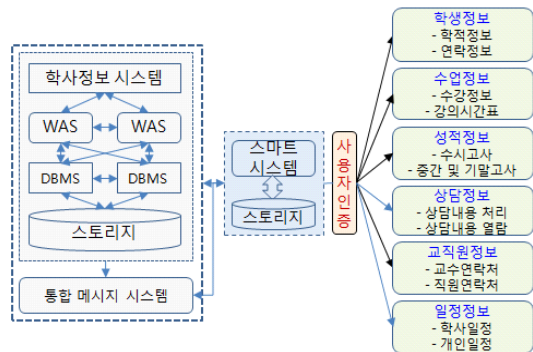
학사정보 시스템

WAS

WAS

DBMS

DBMS

스토리지

통합 메시지 시스템

스마트 시스템

스토리지

사용자인증

학생정보
- 학적정보
- 연락정보

수업정보
- 수강정보
- 강의시간표

성적정보
- 수시고사
- 중간 및 기말고사

상담정보
- 상담내용 처리
- 상담내용 열람

교직원정보
- 교수연락처
- 직원연락처

일정정보
- 학사일정
- 개인일정